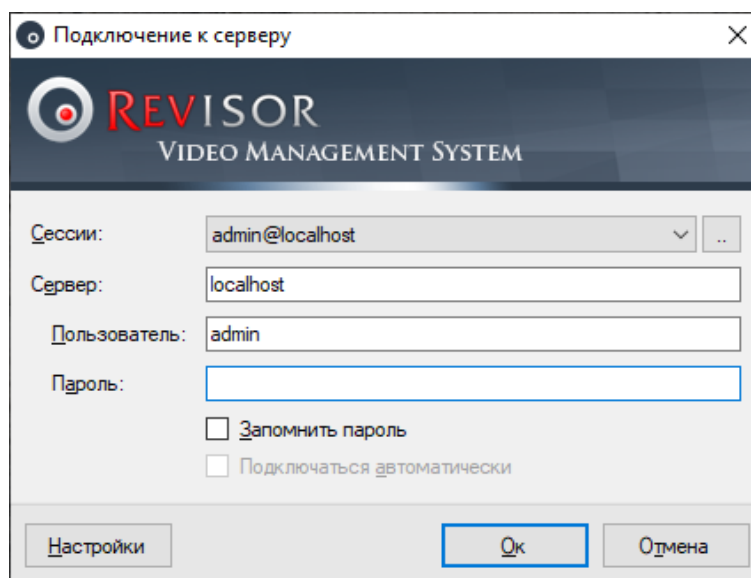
Подключение к серверу

REVISOR
VIDEO MANAGEMENT SYSTEM

Сессии: admin@localhost ..

Сервер: localhost

Пользователь: admin

Пароль:

Запомнить пароль

Подключаться автоматически

Настройки

Ок

Отмена